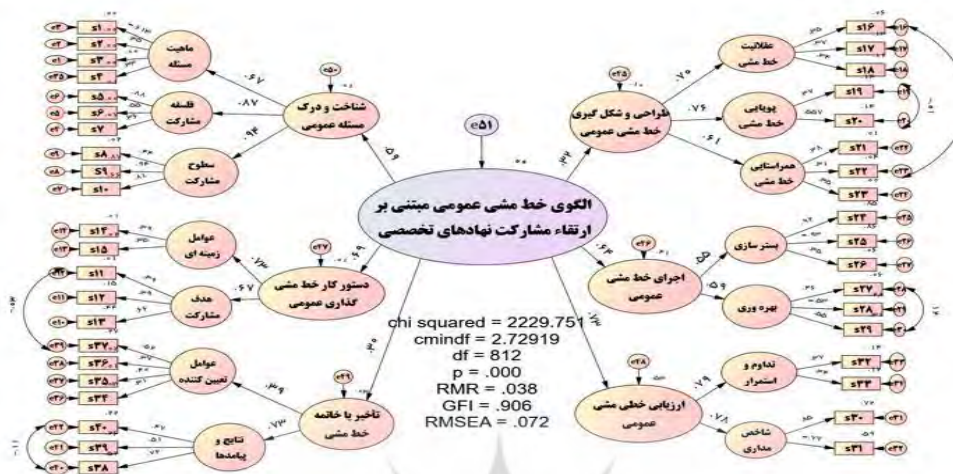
الگوی خط مشی عمومی مبتنی بر ارتقاء مشارکت نهادهای تخصصی

e51

شناخت و درک مسئله عمومی

ماهیت مسئله

فلسفه مشارکت

سطوح مشارکت

e50

.67

.87

.94

.59

s1
s2
s3
s4
s5
s6
s7
s8
s9
s10

e1
e2
e3
e4
e5
e6
e7
e8
e9
e10

طراحی و شکل گیری خط مشی عمومی

e45

.70

.76

.61

عقلانیت خط مشی

پویایی خط مشی

همراستایی خط مشی

s16
s17
s18
s19
s20
s21
s22
s23

دستور کار خط مشی گذاری عمومی

e47

.69

.67

عوامل زمینه ای

هدف مشارکت

عوامل تعیین کننده

s11
s12
s13
s14
s15
s34
s35
s36
s37

اجرای خط مشی عمومی

e46

بسترسازی

بهره وری

.59

s24
s25
s26
s27
s28
s29

تاخیر یا خاتمه خط مشی

e49

.73

تابع و پیامدها

s38
s39
s40

ارزیابی خطی مشی عمومی

e48

.79

.78

تداوم و استمرار

شاخص مداری

s32
s33
s30
s31

chi squared = 2229.751
cmindf = 2.72919
df = 812
p = .000
RMR = .038
GFI = .906
RMSEA = .072